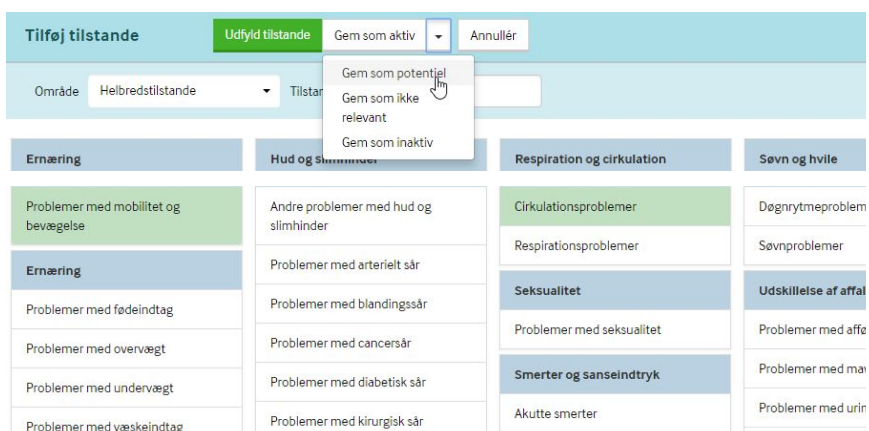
Tilføj tilstande

Udfyld tilstande

Gem som aktiv

Annullér

Gem som potentiel

Gem som ikke relevant

Gem som inaktiv

Område

Helbredstilstande

Tilstan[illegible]

Ernæring

Problemer med mobilitet og bevægelse

Ernæring

Problemer med fødeindtag

Problemer med overvægt

Problemer med undervægt

Problemer med væskeindtag

Hud og sli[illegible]

Andre problemer med hud og slimhinder

Problemer med arterielt sår

Problemer med blandingssår

Problemer med cancersår

Problemer med diabetisk sår

Problemer med kirurgisk sår

Respiration og cirkulation

Cirkulationsproblemer

Respirationsproblemer

Seksualitet

Problemer med seksualitet

Smerter og sanseindtryk

Akutte smerter

Søvn og hvile

Døgnrytmeproblem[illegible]

Søvnproblemer

Udskillelse af affal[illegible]

Problemer med affø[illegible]

Problemer med ma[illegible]

Problemer med urin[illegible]